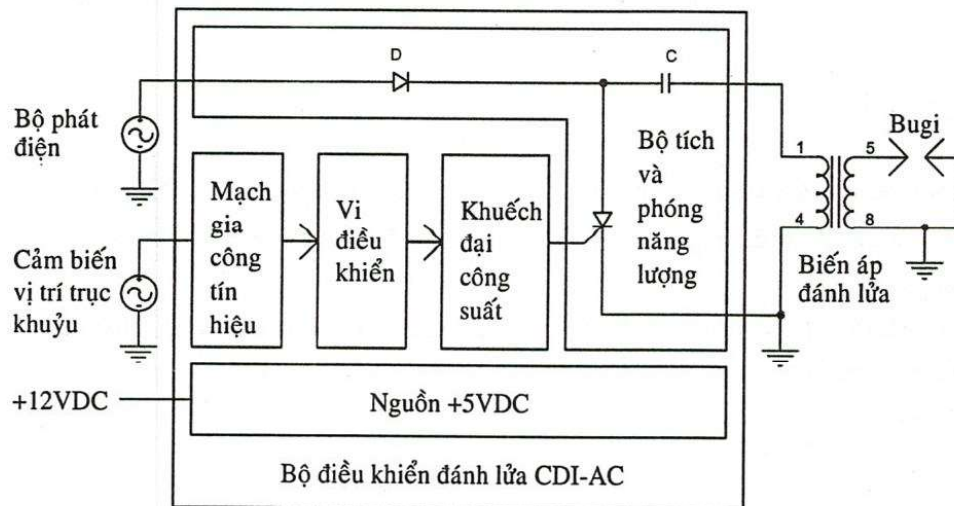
D

C

Bộ phát điện

Bugi

Bộ tích và phóng năng lượng

1

5

4

8

Mạch gia công tín hiệu

Vi điều khiển

Khuếch đại công suất

Cảm biến vị trí trục khuỷu

Biến áp đánh lửa

+12VDC

Nguồn +5VDC

Bộ điều khiển đánh lửa CDI-AC